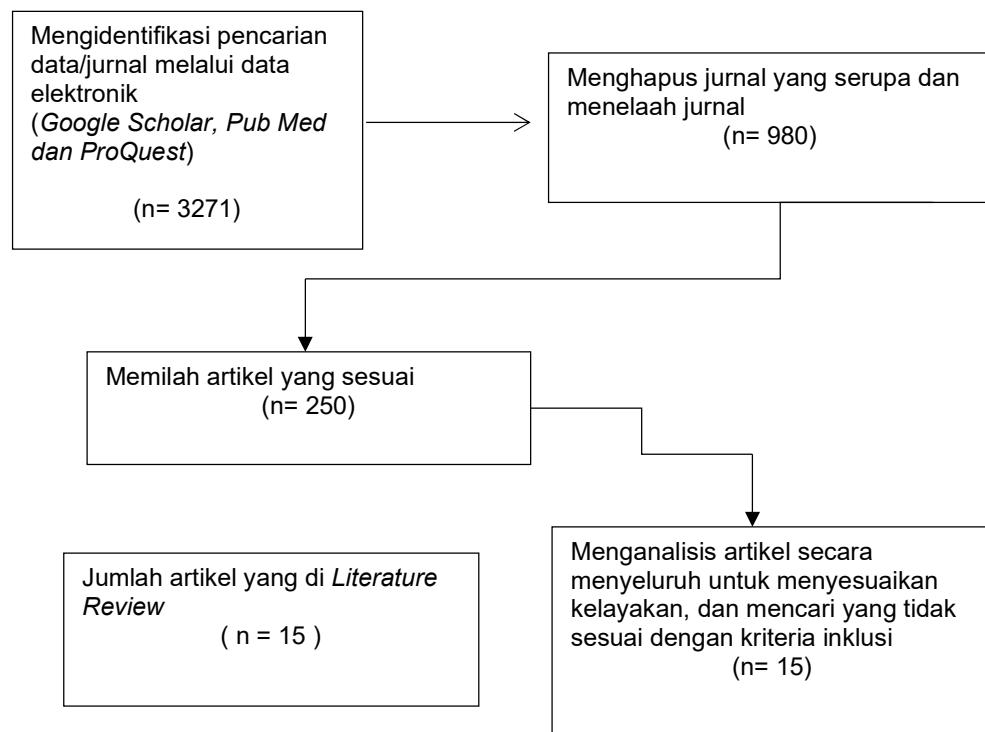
Mengidentifikasi pencarian data/jurnal melalui data elektronik (Google Scholar, Pub Med dan ProQuest)

(n= 3271)

Menghapus jurnal yang serupa dan menelaah jurnal
(n= 980)

Memilah artikel yang sesuai
(n= 250)

Menganalisis artikel secara menyeluruh untuk menyesuaikan kelayakan, dan mencari yang tidak sesuai dengan kriteria inklusi
(n= 15)

Jumlah artikel yang di Literature Review
( n = 15 )